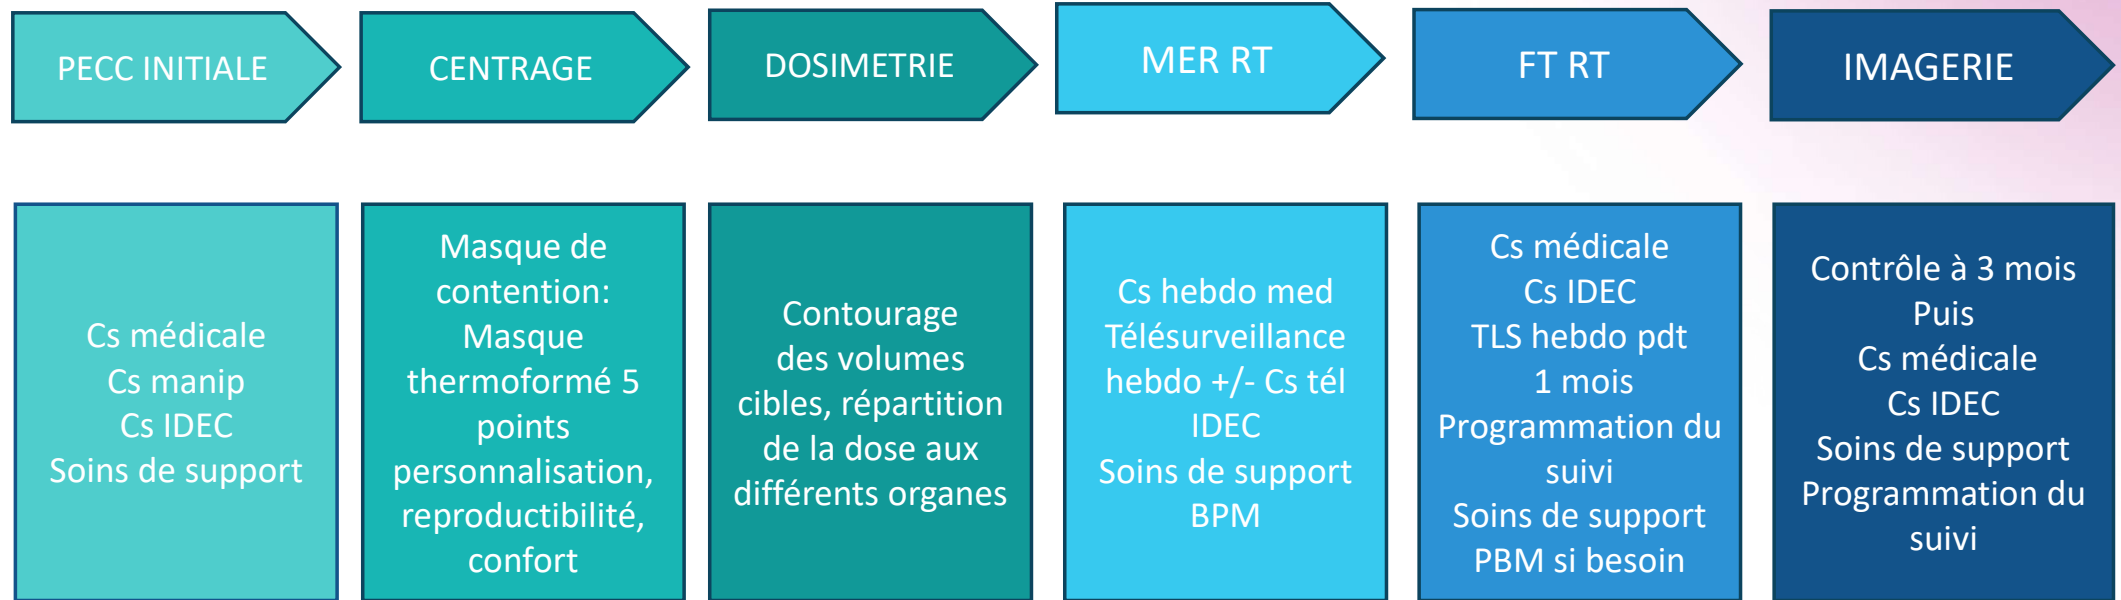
PECC INITIALE

CENTRAGE

DOSIMETRIE

MER RT

FT RT

IMAGERIE

Cs médicale
Cs manip
Cs IDEC
Soins de support

Masque de contention:
Masque thermoformé 5 points
personnalisation, reproductibilité, confort

Contourage des volumes cibles, répartition de la dose aux différents organes

Cs hebdo med
Télésurveillance hebdo +/- Cs tél IDEC
Soins de support
BPM

Cs médicale
Cs IDEC
TLS hebdo pdt 1 mois
Programmation du suivi
Soins de support
PBM si besoin

Contrôle à 3 mois
Puis
Cs médicale
Cs IDEC
Soins de support
Programmation du suivi